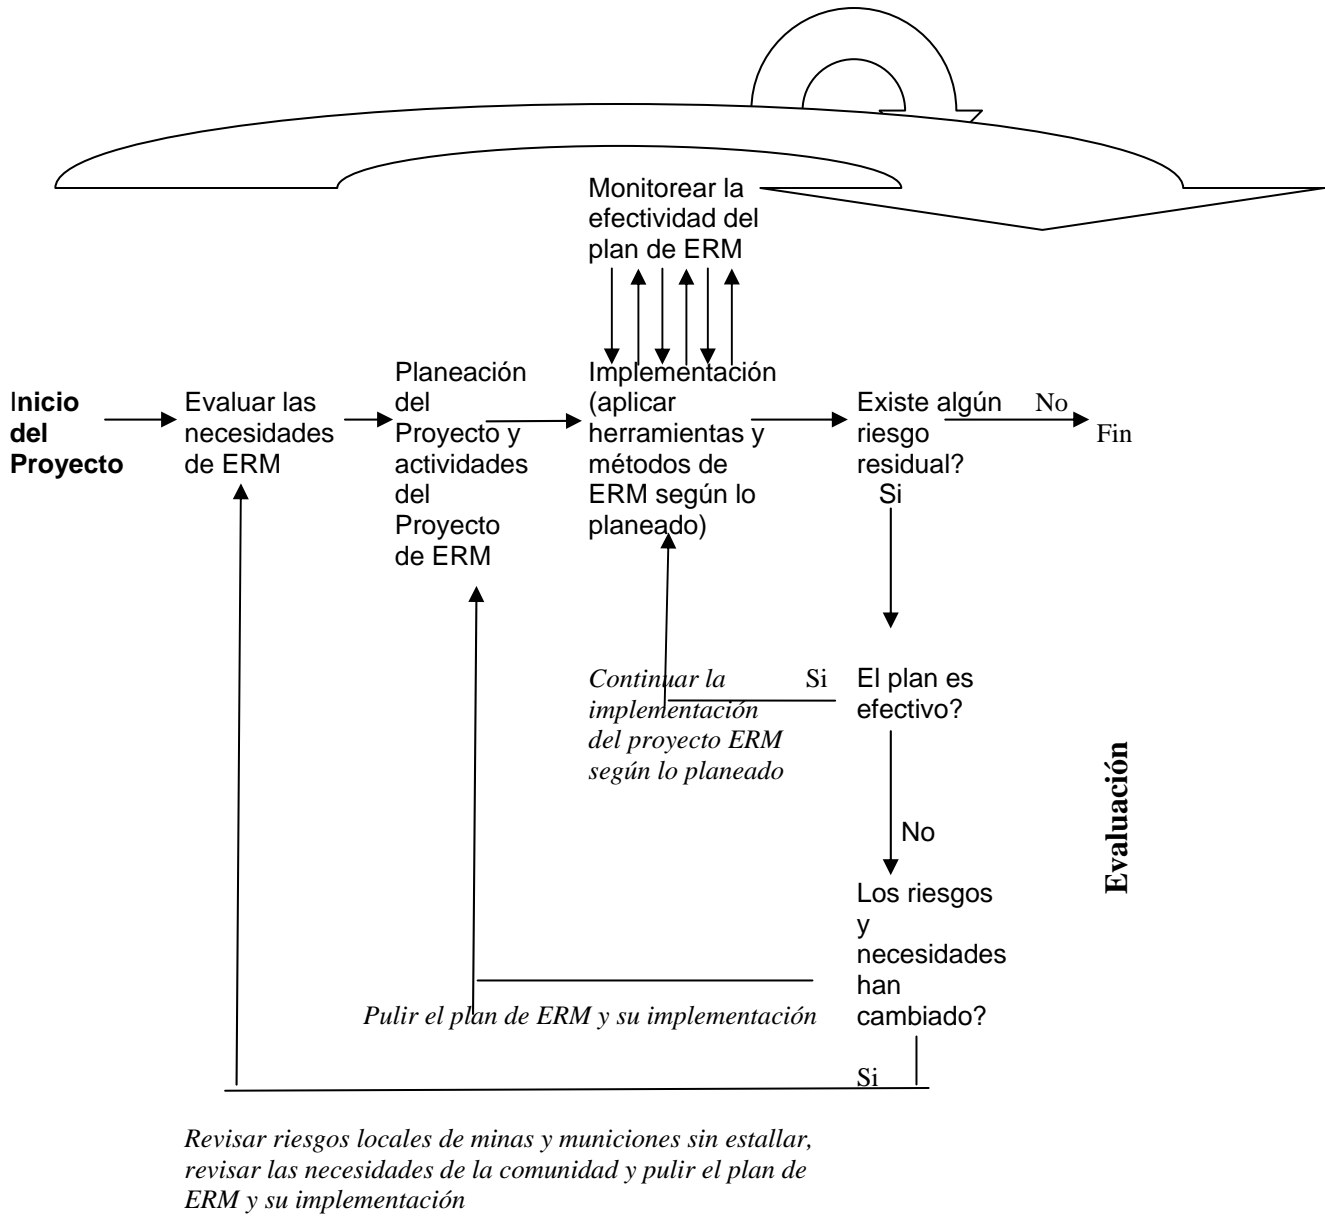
Monitorear la efectividad del plan de ERM

Inicio del Proyecto

Evaluar las necesidades de ERM

Planeación del Proyecto y actividades del Proyecto de ERM

Implementación (aplicar herramientas y métodos de ERM según lo planeado)

Existe algún riesgo residual?

No

Fin

Si

Continuar la implementación del proyecto ERM según lo planeado

Si

El plan es efectivo?

No

Evaluación

Los riesgos y necesidades han cambiado?

Pulir el plan de ERM y su implementación

Si

Revisar riesgos locales de minas y municiones sin estallar, revisar las necesidades de la comunidad y pulir el plan de ERM y su implementación